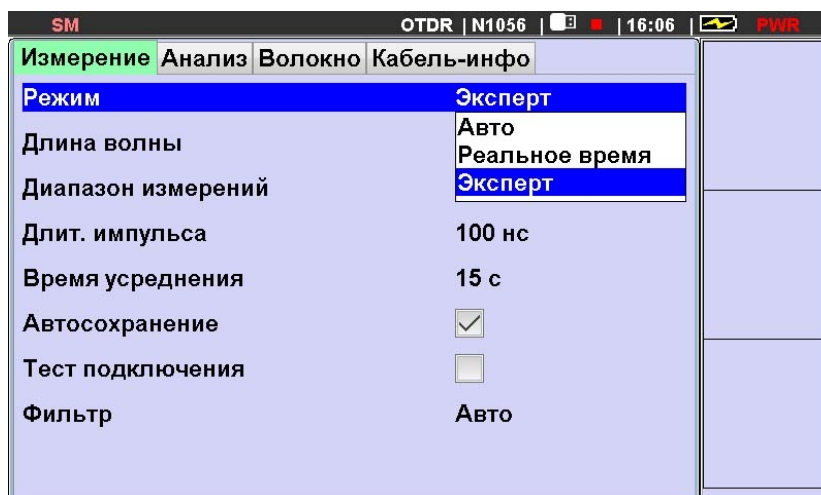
SM OTDR | N1056 | | 16:06 | PWR

Измерение Анализ Волокно Кабель-инфо

Режим Эксперт

Авто
Реальное время
Эксперт

Длина волны

Диапазон измерений

Длит. импульса 100 нс

Время усреднения 15 с

Автосохранение

Тест подключения

Фильтр Авто